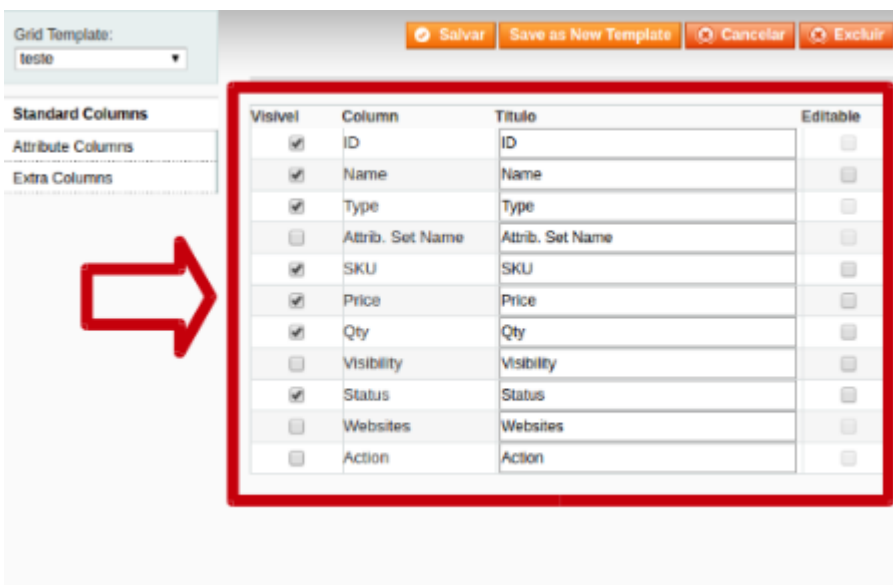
Grid Template:
teste

Salvar | Save as New Template | Cancelar | Excluir

Standard Columns
Attribute Columns
Extra Columns

| Visivel | Column | Titulo | Editable |
|---|---|---|---|
| ✔ | ID | ID | |
| ✔ | Name | Name | |
| ✔ | Type | Type | |
| | Attrib. Set Name | Attrib. Set Name | |
| ✔ | SKU | SKU | |
| ✔ | Price | Price | |
| ✔ | Qty | Qty | |
| | Visibility | Visibility | |
| ✔ | Status | Status | |
| | Websites | Websites | |
| | Action | Action | |